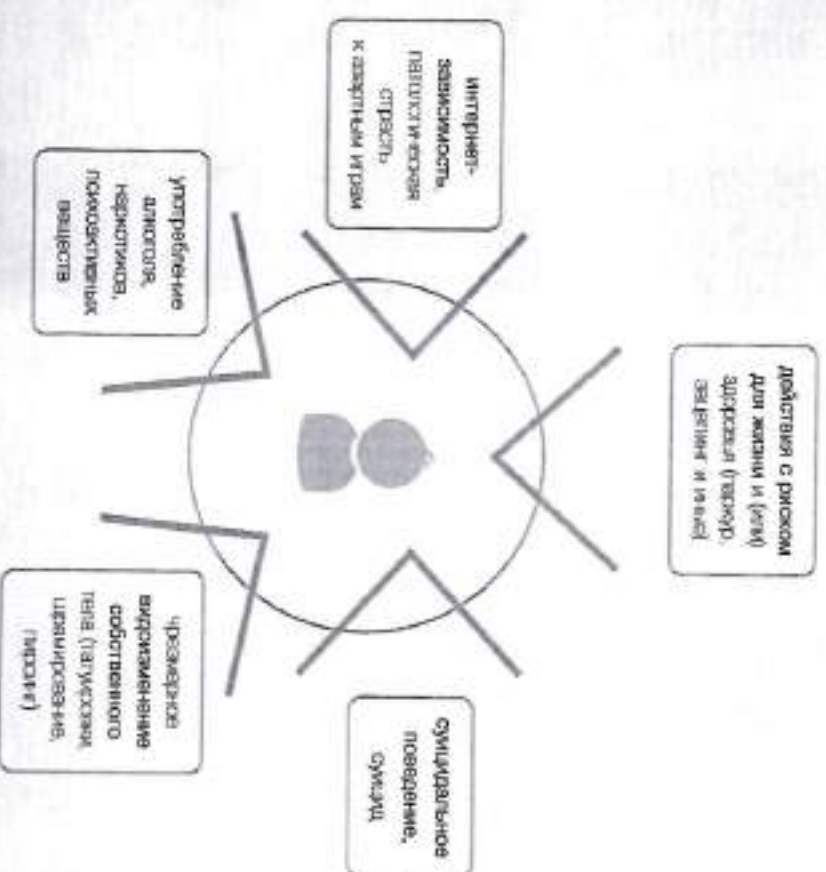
интернет-зависимость, патологическая страсть к азартным играм

употребление алкоголя, наркотиков, психоактивных веществ

действия с риском для жизни и (или) здоровья (паркур, зацепинг и иные)

чрезмерное видоизменение собственного тела (татуировки, шрамирование, пирсинг)

суицидальное поведение, суицид